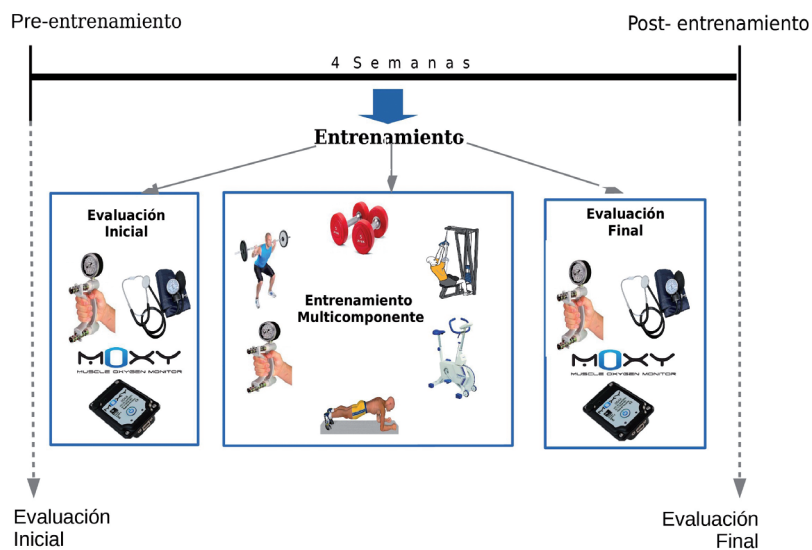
Pre-entrenamiento

Post- entrenamiento

4 Semanas

Entrenamiento

Evaluación Inicial

MOXY
MUSCLE OXYGEN MONITOR

Entrenamiento Multicomponente

Evaluación Final

MOXY
MUSCLE OXYGEN MONITOR

Evaluación Inicial

Evaluación Final